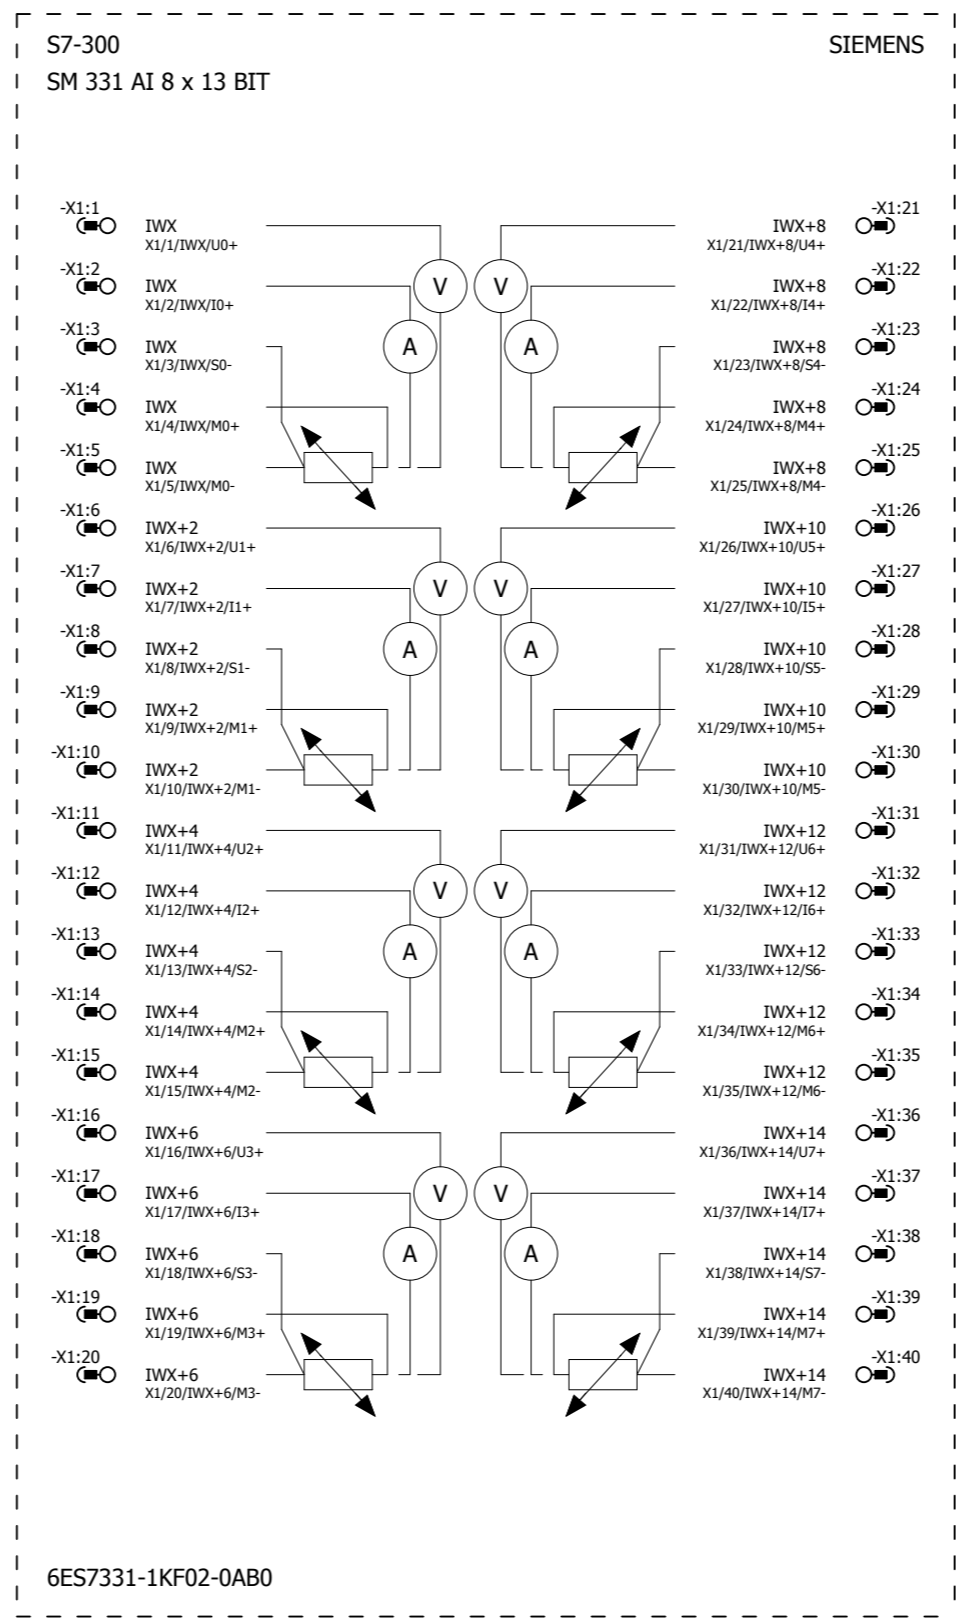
S7-300
SIEMENS
SM 331 AI 8 x 13 BIT

-X1:1
IWX
X1/1/IWX/U0+
-X1:2
IWX
X1/2/IWX/I0+
-X1:3
IWX
X1/3/IWX/S0-
-X1:4
IWX
X1/4/IWX/M0+
-X1:5
IWX
X1/5/IWX/M0-
-X1:6
IWX+2
X1/6/IWX+2/U1+
-X1:7
IWX+2
X1/7/IWX+2/I1+
-X1:8
IWX+2
X1/8/IWX+2/S1-
-X1:9
IWX+2
X1/9/IWX+2/M1+
-X1:10
IWX+2
X1/10/IWX+2/M1-
-X1:11
IWX+4
X1/11/IWX+4/U2+
-X1:12
IWX+4
X1/12/IWX+4/I2+
-X1:13
IWX+4
X1/13/IWX+4/S2-
-X1:14
IWX+4
X1/14/IWX+4/M2+
-X1:15
IWX+4
X1/15/IWX+4/M2-
-X1:16
IWX+6
X1/16/IWX+6/U3+
-X1:17
IWX+6
X1/17/IWX+6/I3+
-X1:18
IWX+6
X1/18/IWX+6/S3-
-X1:19
IWX+6
X1/19/IWX+6/M3+
-X1:20
IWX+6
X1/20/IWX+6/M3-

V V A A V V A A V V A A V V A A

-X1:21
IWX+8
X1/21/IWX+8/U4+
-X1:22
IWX+8
X1/22/IWX+8/I4+
-X1:23
IWX+8
X1/23/IWX+8/S4-
-X1:24
IWX+8
X1/24/IWX+8/M4+
-X1:25
IWX+8
X1/25/IWX+8/M4-
-X1:26
IWX+10
X1/26/IWX+10/U5+
-X1:27
IWX+10
X1/27/IWX+10/I5+
-X1:28
IWX+10
X1/28/IWX+10/S5-
-X1:29
IWX+10
X1/29/IWX+10/M5+
-X1:30
IWX+10
X1/30/IWX+10/M5-
-X1:31
IWX+12
X1/31/IWX+12/U6+
-X1:32
IWX+12
X1/32/IWX+12/I6+
-X1:33
IWX+12
X1/33/IWX+12/S6-
-X1:34
IWX+12
X1/34/IWX+12/M6+
-X1:35
IWX+12
X1/35/IWX+12/M6-
-X1:36
IWX+14
X1/36/IWX+14/U7+
-X1:37
IWX+14
X1/37/IWX+14/I7+
-X1:38
IWX+14
X1/38/IWX+14/S7-
-X1:39
IWX+14
X1/39/IWX+14/M7+
-X1:40
IWX+14
X1/40/IWX+14/M7-

6ES7331-1KF02-0AB0